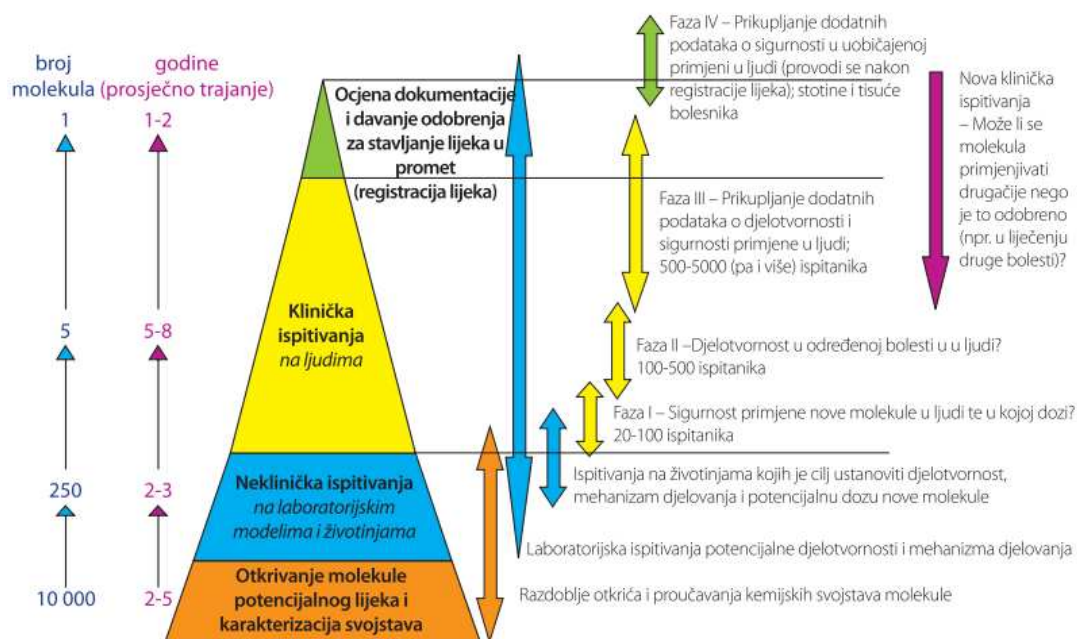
broj molekula

godine (prosječno trajanje)

1

1-2

5

5-8

250

2-3

10 000

2-5

Ocjena dokumentacije i davanje odobrenja za stavljanje lijeka u promet (registracija lijeka)

Klinička ispitivanja *na ljudima*

Neklinička ispitivanja *na laboratorijskim modelima i životinjama*

Otkrivanje molekule potencijalnog lijeka i karakterizacija svojstava

Faza IV – Prikupljanje dodatnih podataka o sigurnosti u uobičajenoj primjeni u ljudi (provodi se nakon registracije lijeka); stotine i tisuće bolesnika

Nova klinička ispitivanja – Može li se molekula primjenjivati drugačije nego je to odobreno (npr. u liječenju druge bolesti)?

Faza III – Prikupljanje dodatnih podataka o djelotvornosti i sigurnosti primjene u ljudi; 500-5000 (pa i više) ispitanika

Faza II –Djelotvornost u određenoj bolesti u u ljudi? 100-500 ispitanika

Faza I – Sigurnost primjene nove molekule u ljudi te u kojoj dozi? 20-100 ispitanika

Ispitivanja na životinjama kojih je cilj ustanoviti djelotvornost, mehanizam djelovanja i potencijalnu dozu nove molekule

Laboratorijska ispitivanja potencijalne djelotvornosti i mehanizma djelovanja

Razdoblje otkrića i proučavanja kemijskih svojstava molekule